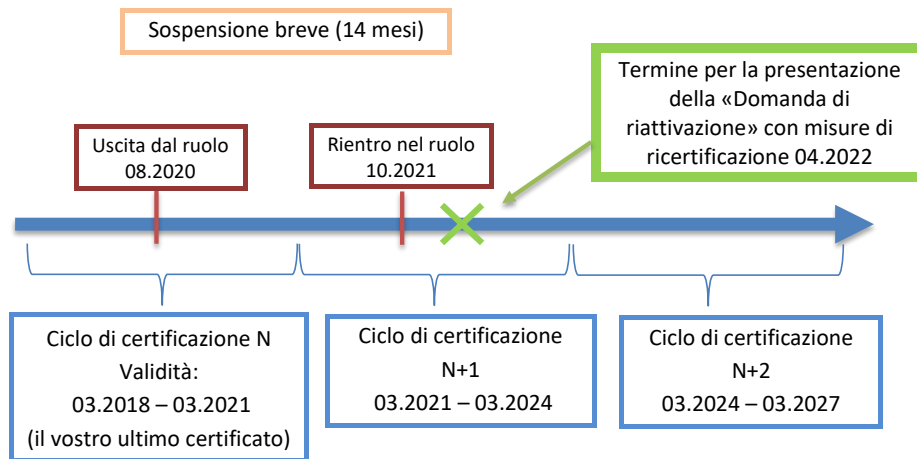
Sospensione breve (14 mesi)

Termine per la presentazione della «Domanda di riattivazione» con misure di ricertificazione 04.2022

Uscita dal ruolo 08.2020

Rientro nel ruolo 10.2021

Ciclo di certificazione N
Validità:
03.2018 – 03.2021
(il vostro ultimo certificato)

Ciclo di certificazione
N+1
03.2021 – 03.2024

Ciclo di certificazione
N+2
03.2024 – 03.2027